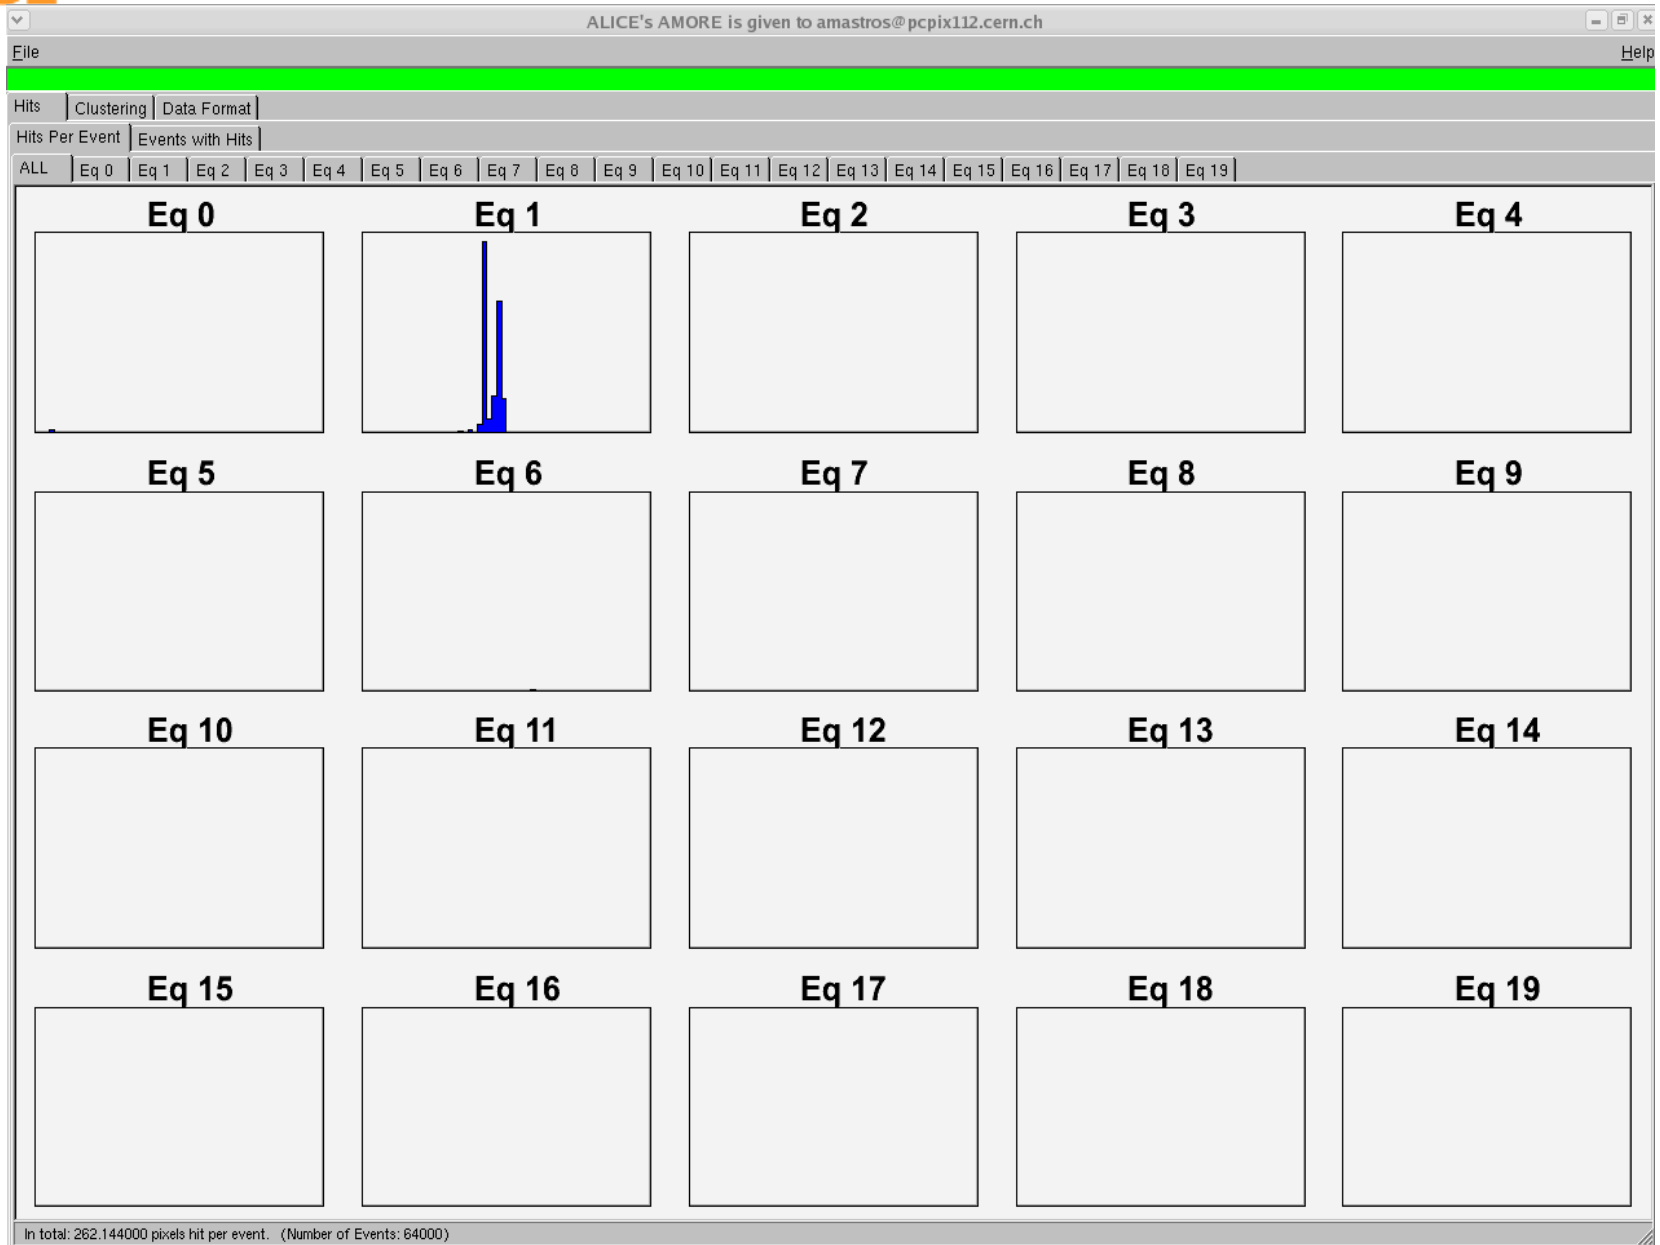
ALICE's AMORE is given to amastros@pcpix112.cern.ch

File

Help

Hits | Clustering | Data Format

Hits Per Event | Events with Hits

ALL | Eq 0 | Eq 1 | Eq 2 | Eq 3 | Eq 4 | Eq 5 | Eq 6 | Eq 7 | Eq 8 | Eq 9 | Eq 10 | Eq 11 | Eq 12 | Eq 13 | Eq 14 | Eq 15 | Eq 16 | Eq 17 | Eq 18 | Eq 19

Eq 0

Eq 1

Eq 2

Eq 3

Eq 4

Eq 5

Eq 6

Eq 7

Eq 8

Eq 9

Eq 10

Eq 11

Eq 12

Eq 13

Eq 14

Eq 15

Eq 16

Eq 17

Eq 18

Eq 19

In total: 262.144000 pixels hit per event. (Number of Events: 64000)